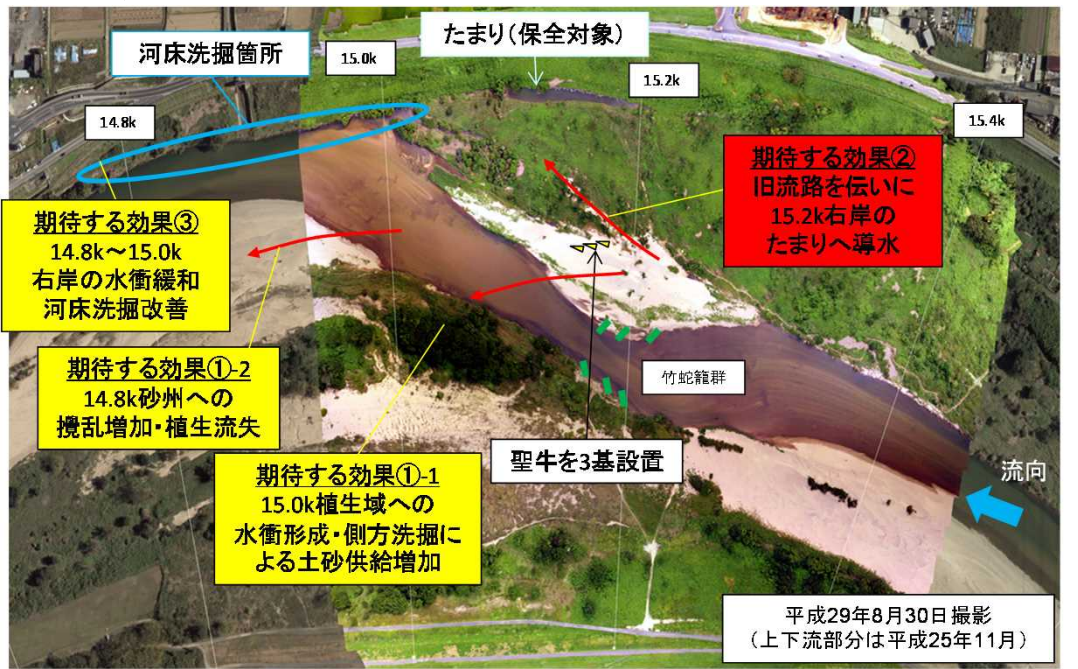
河床洗掘箇所

15.0k

たまり(保全対象)

15.2k

14.8k

15.4k

期待する効果②
旧流路を伝いに
15.2k右岸の
たまりへ導水

期待する効果③
14.8k～15.0k
右岸の水衝緩和
河床洗掘改善

期待する効果①-2
14.8k砂州への
攪乱増加・植生流失

竹蛇籠群

聖牛を3基設置

流向

期待する効果①-1
15.0k植生域への
水衝形成・側方洗掘に
よる土砂供給増加

平成29年8月30日 撮影
(上下流部分は平成25年11月)